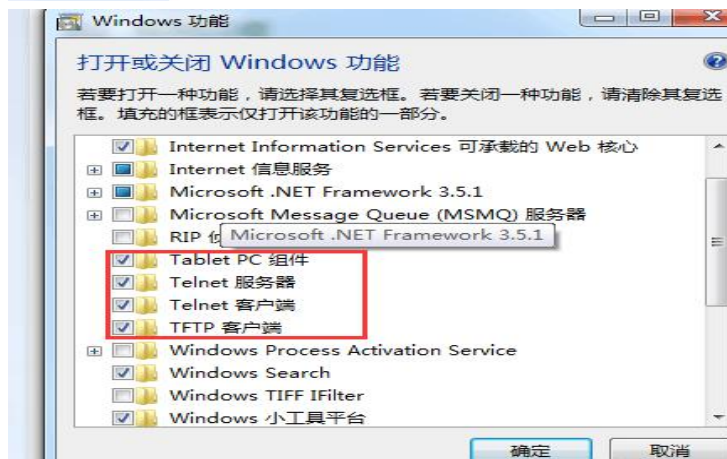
Windows 功能

打开或关闭 Windows 功能

若要打开一种功能，请选择其复选框。若要关闭一种功能，请清除其复选框。填充的框表示仅打开该功能的一部分。

Internet Information Services 可承载的 Web 核心
Internet 信息服务
Microsoft .NET Framework 3.5.1
Microsoft Message Queue (MSMQ) 服务器
RIP 侦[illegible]
Microsoft .NET Framework 3.5.1
Tablet PC 组件
Telnet 服务器
Telnet 客户端
TFTP 客户端
Windows Process Activation Service
Windows Search
Windows TIFF IFilter
Windows 小工具平台

确定
取消